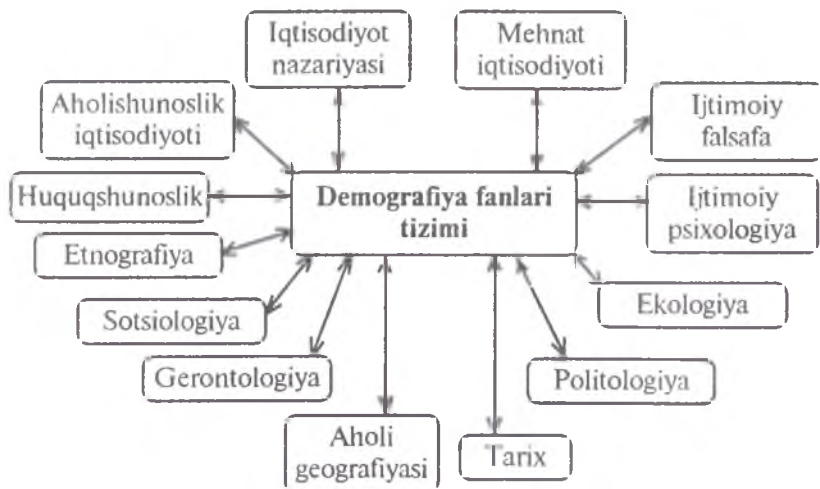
Iqtisodiyot nazariyasi

Mehnat iqtisodiyoti

Aholishunoslik iqtisodiyoti

Ijtimoiy falsafa

Huquqshunoslik

Demografiya fanlari tizimi

Ijtimoiy psixologiya

Etnografiya

Ekologiya

Sotsiologiya

Gerontologiya

Politologiya

Aholi geografiyasi

Tarix